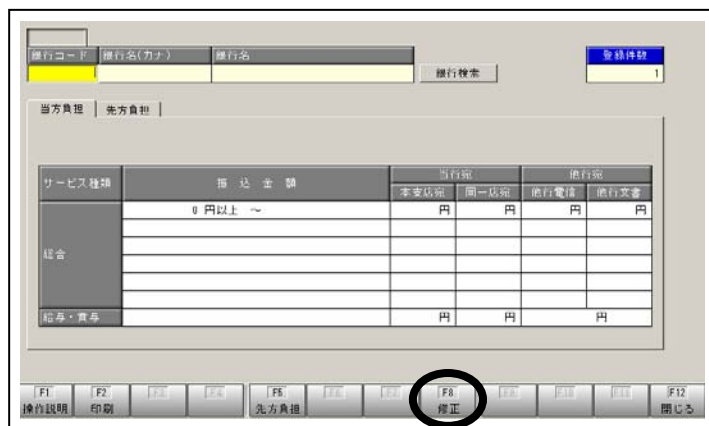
銀行コード | 銀行名(カナ) | 銀行名

銀行検索

登録件数
1

当方負担 | 先方負担

| サービス種類 | 振込金額 | 当行宛 本支店宛 | 当行宛 同一店宛 | 他行宛 他行電信 | 他行宛 他行文書 |
|---|---|---|---|---|---|
| 総合 | 0 円以上 〜 | 円 | 円 | 円 | 円 |
| | | | | | |
| | | | | | |
| | | | | | |
| | | | | | |
| | | | | | |
| 給与・賞与 | | 円 | 円 | 円 | |

F1 操作説明 | F2 印刷 | F3 | F4 | F5 先方負担 | F6 | F7 | F8 修正 | F9 | F10 | F11 | F12 閉じる